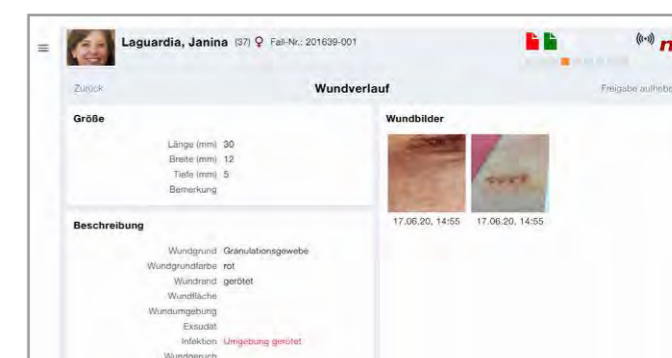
Laguardia, Janina (37) ♀ Fall-Nr.: 201639-001

Zurück

Wundverlauf

Freigabe aufhebe

Größe

Länge (mm) 30
Breite (mm) 12
Tiefe (mm) 5
Bemerkung

Beschreibung

Wundgrund Granulationsgewebe
Wundgrundfarbe rot
Wundrand gerötet
Wundfläche
Wundumgebung
Exsudat
Infektion Umgebung gerötet
Wundgeruch

Wundbilder

17.06.20, 14:55

17.06.20, 14:55